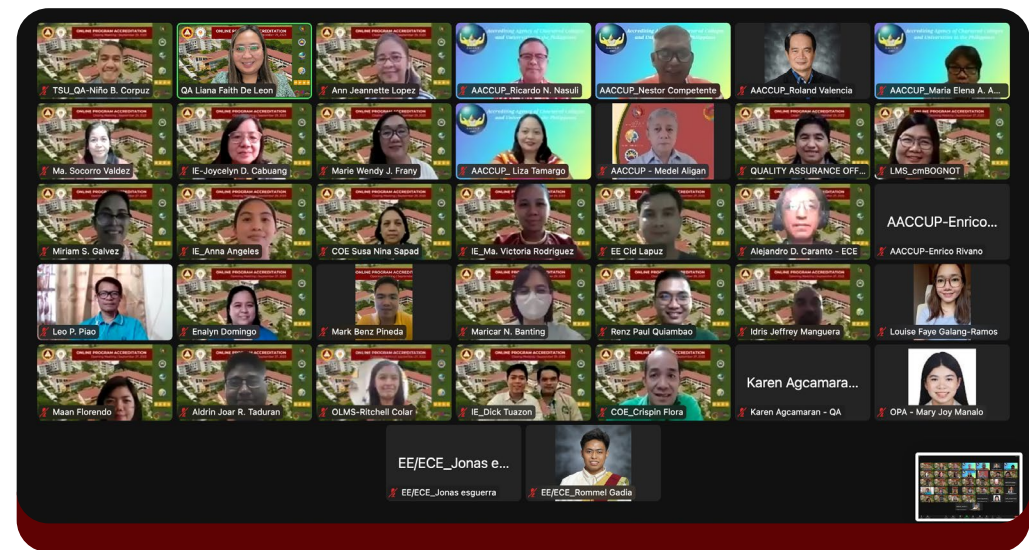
ONLINE PROGRAM ACCREDITATION

TSU_QA-Niño B. Corpuz

QA Liana Faith De Leon

Ann Jeannette Lopez

AACCUP_Ricardo N. Nasuli

AACCUP_Nestor Competente

AACCUP_Roland Valencia

AACCUP_Maria Elena A. A...

Ma. Socorro Valdez

IE-Joycelyn D. Cabuang

Marie Wendy J. Frany

AACCUP_ Liza Tamargo

AACCUP - Medel Aligan

QUALITY ASSURANCE OFF...

LMS_cmBOGNOT

Miriam S. Galvez

IE_Anna Angeles

COE Susa Nina Sapad

IE_Ma. Victoria Rodriguez

EE Cid Lapuz

Alejandro D. Caranto - ECE

AACCUP-Enrico...

AACCUP-Enrico Rivano

Leo P. Piao

Enalyn Domingo

Mark Benz Pineda

Maricar N. Banting

Renz Paul Quiambao

Idris Jeffrey Manguera

Louise Faye Galang-Ramos

Maan Florendo

Aldrin Joar R. Taduran

OLMS-Ritchell Colar

IE_Dick Tuazon

COE_Crispin Flora

Karen Agcamara...

Karen Agcamaran - QA

OPA - Mary Joy Manalo

EE/ECE_Jonas e...

EE/ECE_Jonas esguerra

EE/ECE_Rommel Gadia